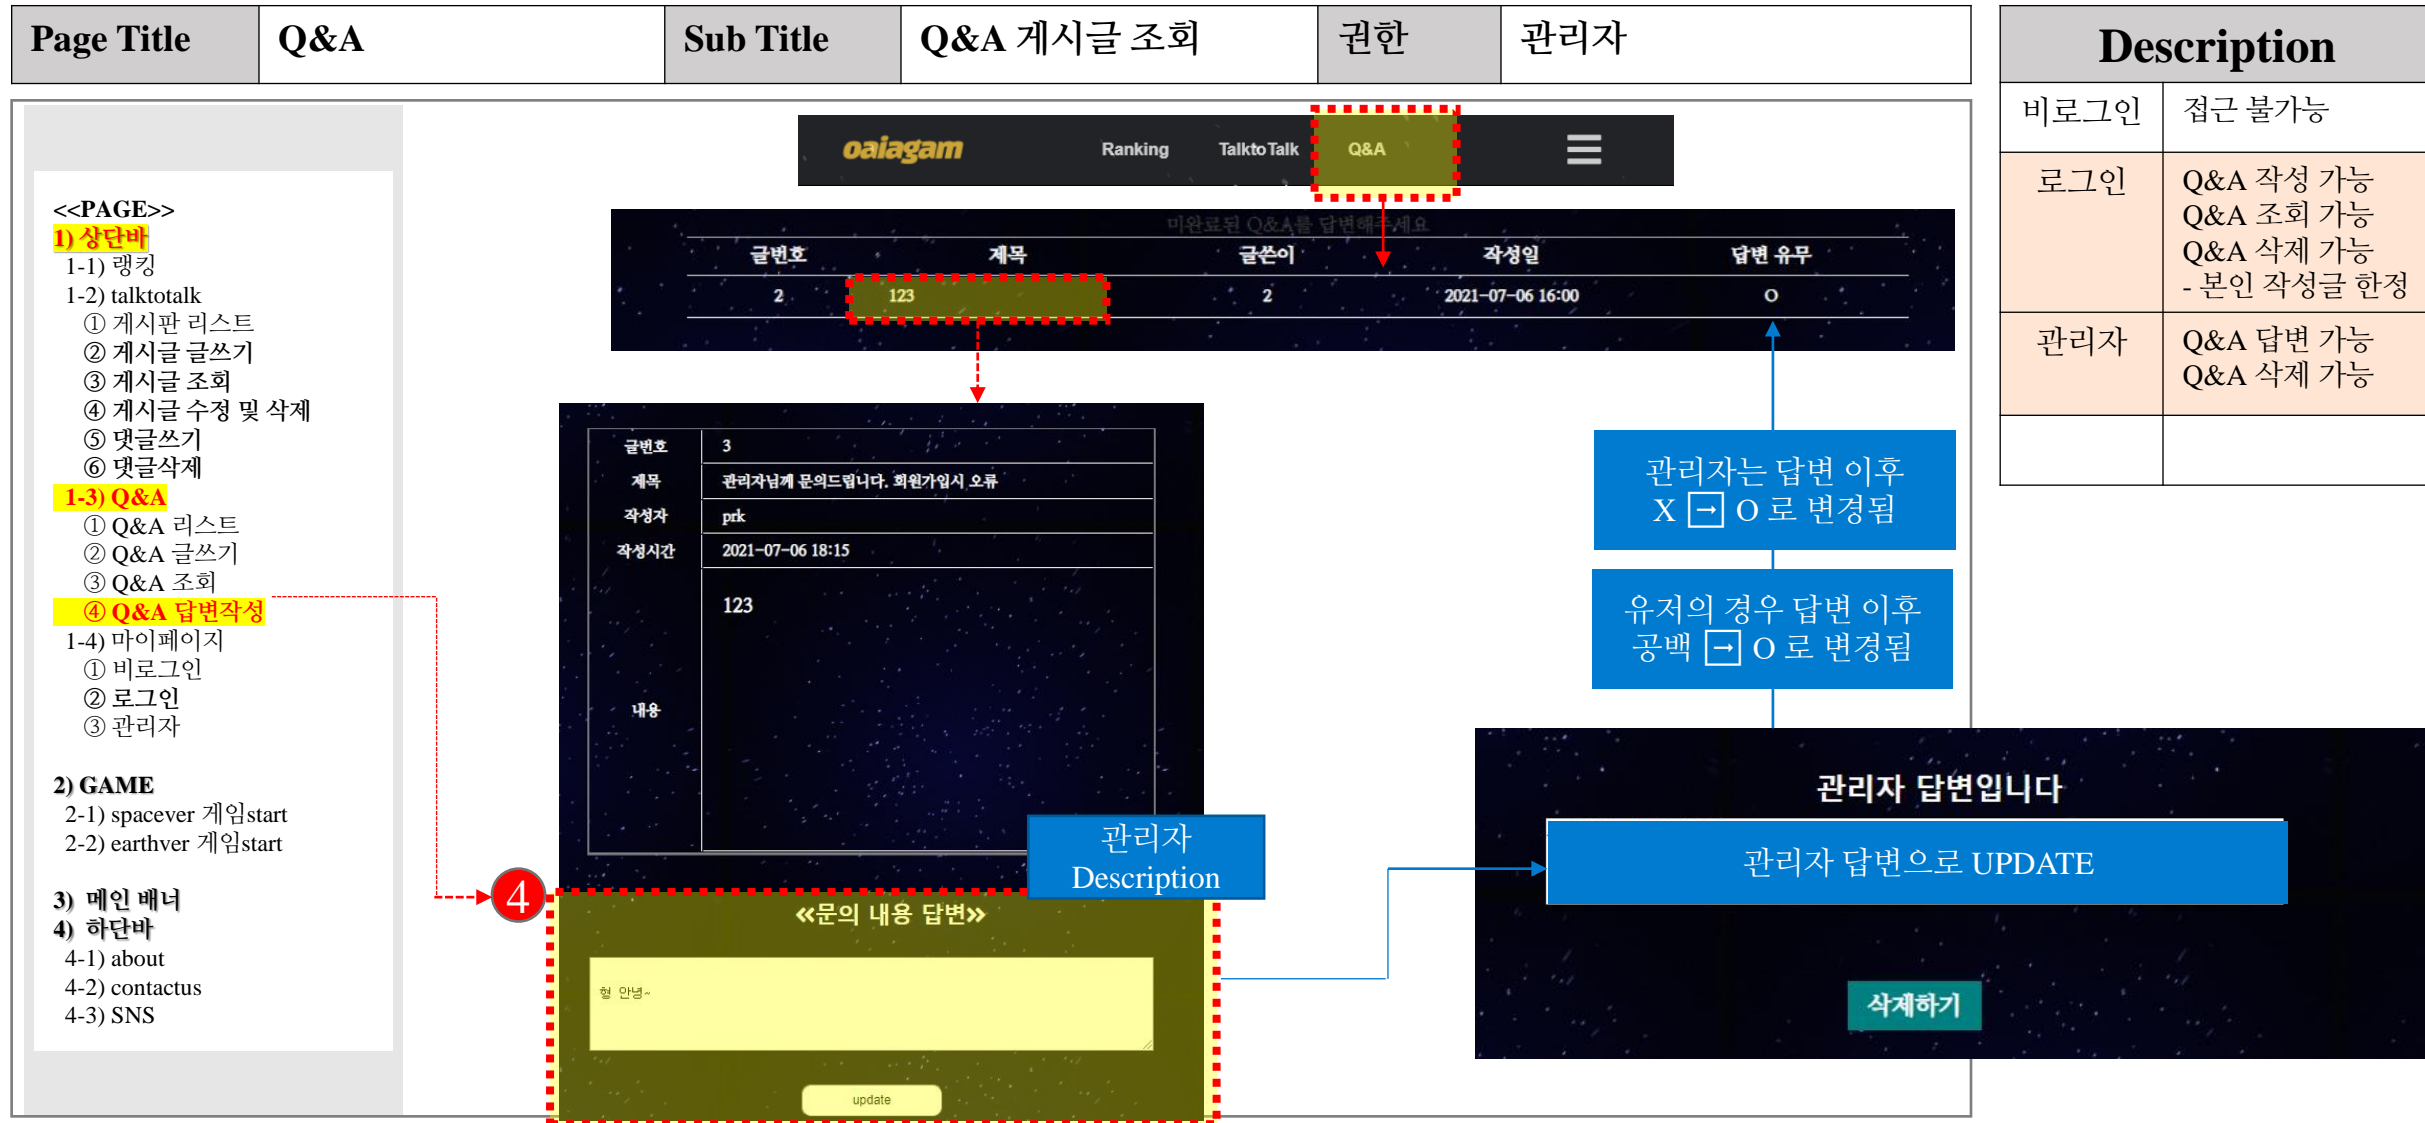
| Page Title | Q&A | Sub Title | Q&A 게시글 조회 | 권한 | 관리자 |
|---|---|---|---|---|---|

| Description | |
|---|---|
| 비로그인 | 접근 불가능 |
| 로그인 | Q&A 작성 가능 Q&A 조회 가능 Q&A 삭제 가능 - 본인 작성글 한정 |
| 관리자 | Q&A 답변 가능 Q&A 삭제 가능 |
| | |

<<PAGE>>
1) 상단바
1-1) 랭킹
1-2) talktotalk
① 게시판 리스트
② 게시글 글쓰기
③ 게시글 조회
④ 게시글 수정 및 삭제
⑤ 댓글쓰기
⑥ 댓글삭제
1-3) Q&A
① Q&A 리스트
② Q&A 글쓰기
③ Q&A 조회
④ Q&A 답변작성
1-4) 마이페이지
① 비로그인
② 로그인
③ 관리자

2) GAME
2-1) spacever 게임start
2-2) earthver 게임start

3) 메인 배너
4) 하단바
4-1) about
4-2) contactus
4-3) SNS

oaiagam Ranking TalktoTalk Q&A

미완료된 Q&A를 답변해주세요

| 글번호 | 제목 | 글쓴이 | 작성일 | 답변 유무 |
|---|---|---|---|---|
| 2 | 123 | 2 | 2021-07-06 16:00 | O |

| 글번호 | 3 |
|---|---|
| 제목 | 관리자님께 문의드립니다. 회원가입시 오류 |
| 작성자 | prk |
| 작성시간 | 2021-07-06 18:15 |
| 내용 | 123 |

관리자는 답변 이후 X → O 로 변경됨

유저의 경우 답변 이후 공백 → O 로 변경됨

관리자 Description

4

«문의 내용 답변»
형 안녕~
update

관리자 답변입니다
관리자 답변으로 UPDATE
삭제하기